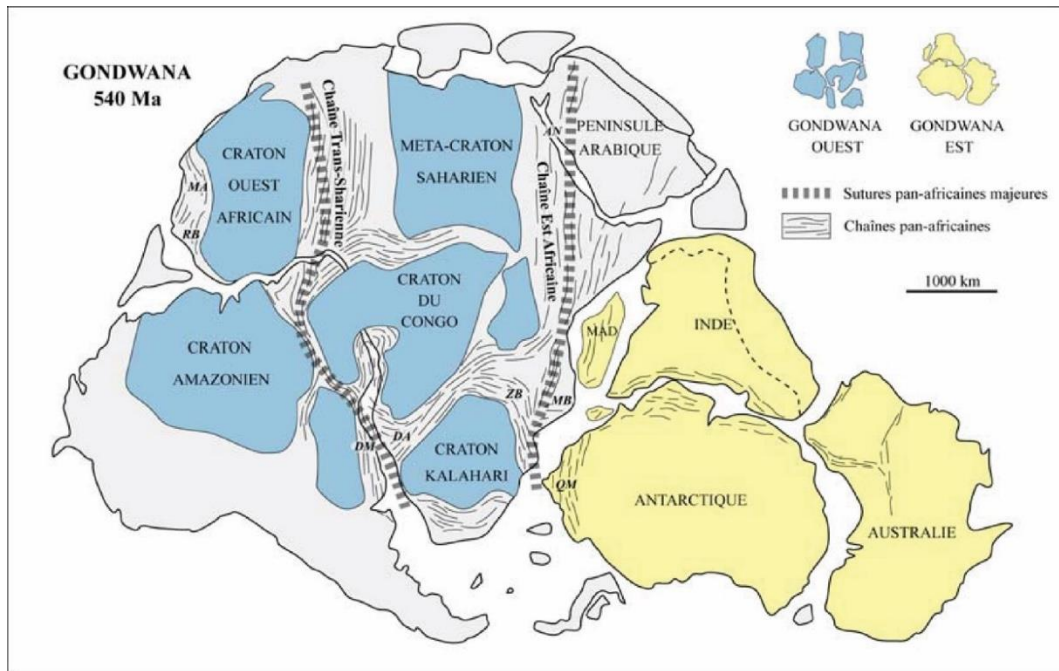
GONDWANA
540 Ma

GONDWANA OUEST

GONDWANA EST

Sutures pan-africaines majeures

Chaînes pan-africaines

1000 km

CRATON OUEST AFRICAIN

MA

RB

Chaîne Trans-Sharienne

META-CRATON SAHARIEN

AN

PENINSULE ARABIQUE

Chaîne Est Africaine

CRATON DU CONGO

CRATON AMAZONIEN

MAD

INDE

ZB

MB

DM

DA

CRATON KALAHARI

QM

ANTARCTIQUE

AUSTRALIE